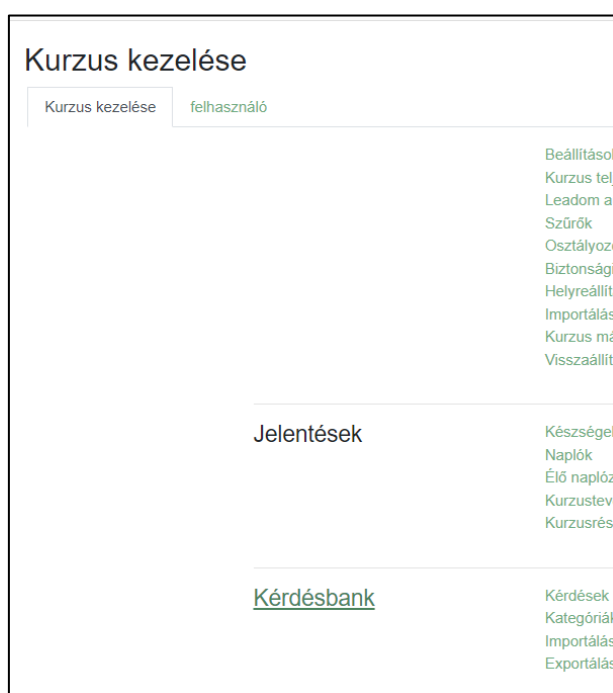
Kurzus kezelése

Kurzus kezelése felhasználó

Beállításo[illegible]
Kurzus tel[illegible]
Leadom a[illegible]
Szűrők
Osztályoz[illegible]
Biztonság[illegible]
Helyreállít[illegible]
Importálás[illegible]
Kurzus má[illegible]
Visszaállít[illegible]

Jelentések

Készsége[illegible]
Naplók
Élő naplóz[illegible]
Kurzustev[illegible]
Kurzusrés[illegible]

Kérdésbank

Kérdések
Kategóriá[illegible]
Importálás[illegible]
Exportálás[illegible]